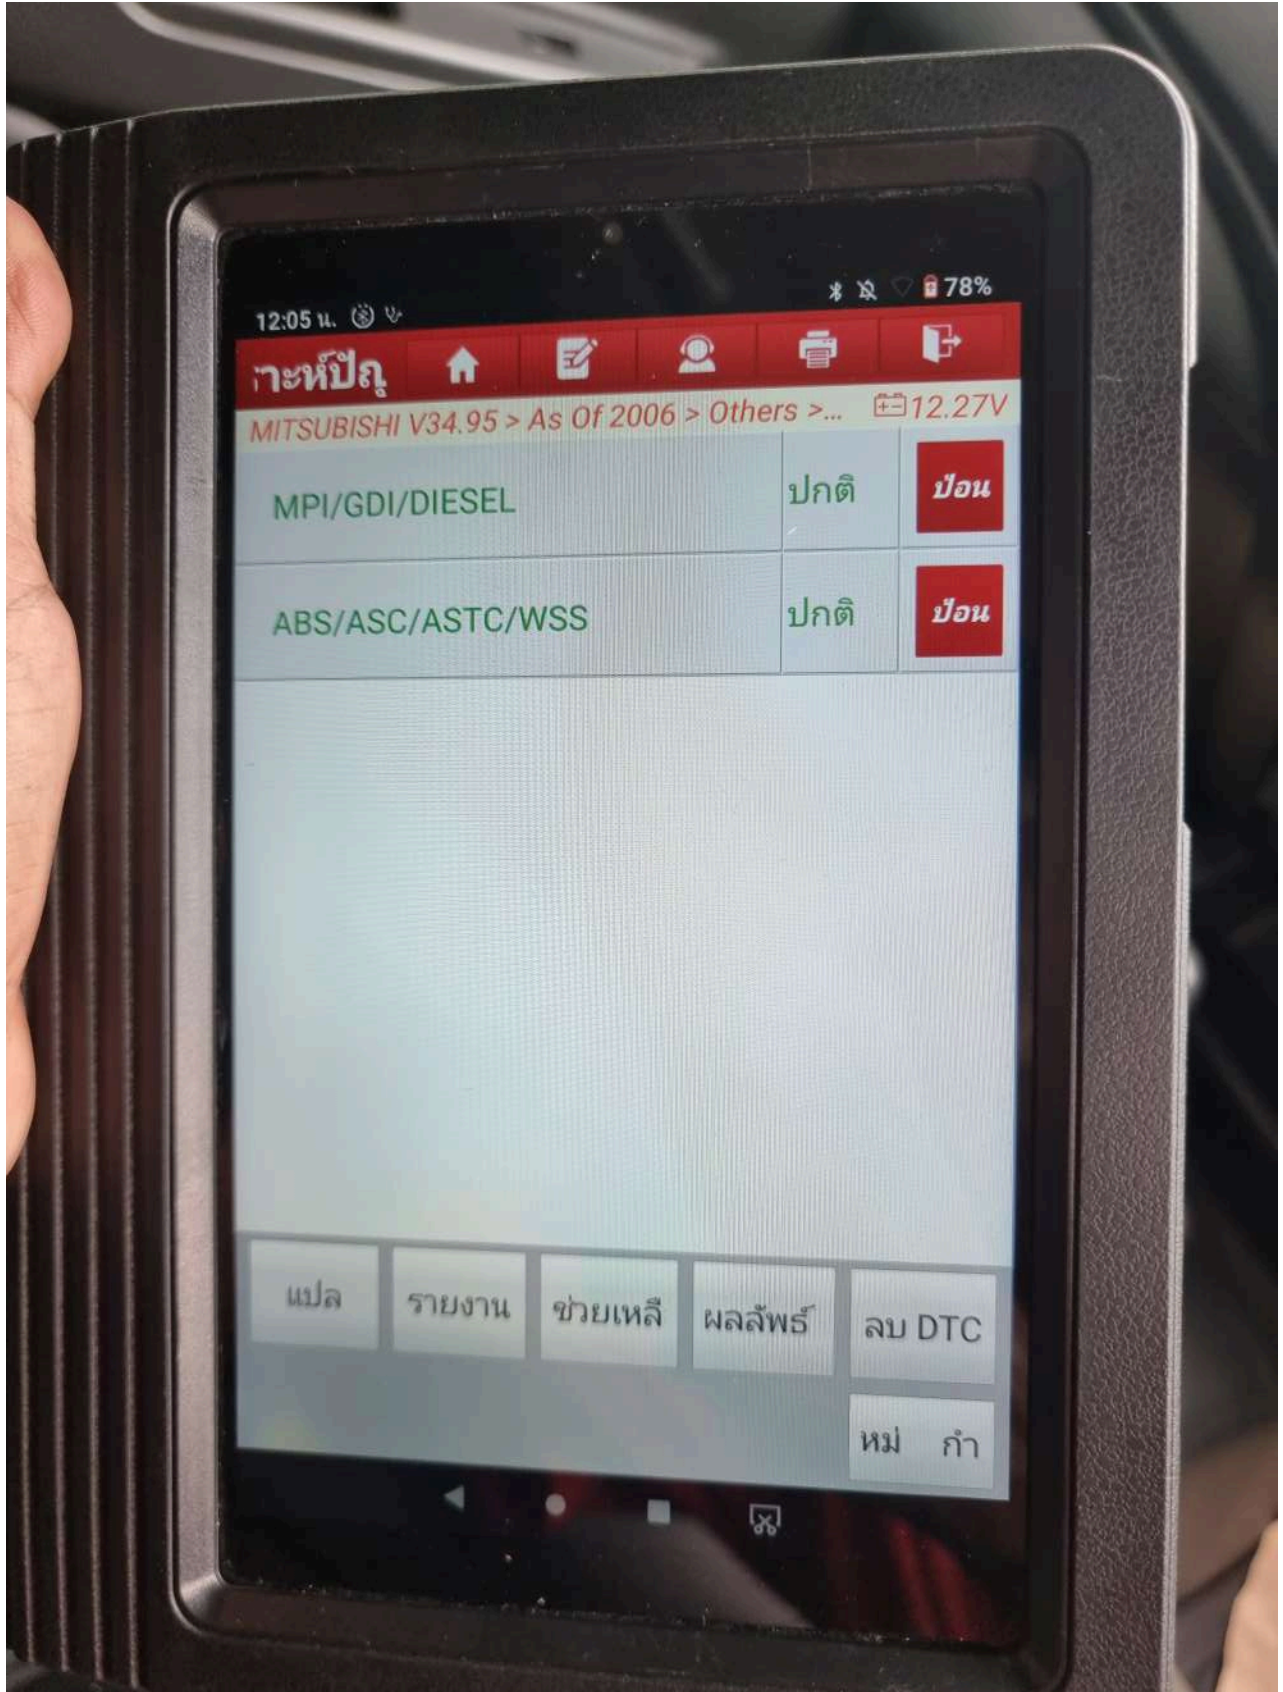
12:05 น.

78%

าะห์ปัญ

MITSUBISHI V34.95 > As Of 2006 > Others >...

12.27V

| | | |
|---|---|---|
| MPI/GDI/DIESEL | ปกติ | ป้อน |
| ABS/ASC/ASTC/WSS | ปกติ | ป้อน |

แปล

รายงาน

ช่วยเหลื

ผลลัพธ์

ลบ DTC

หม่ กำ